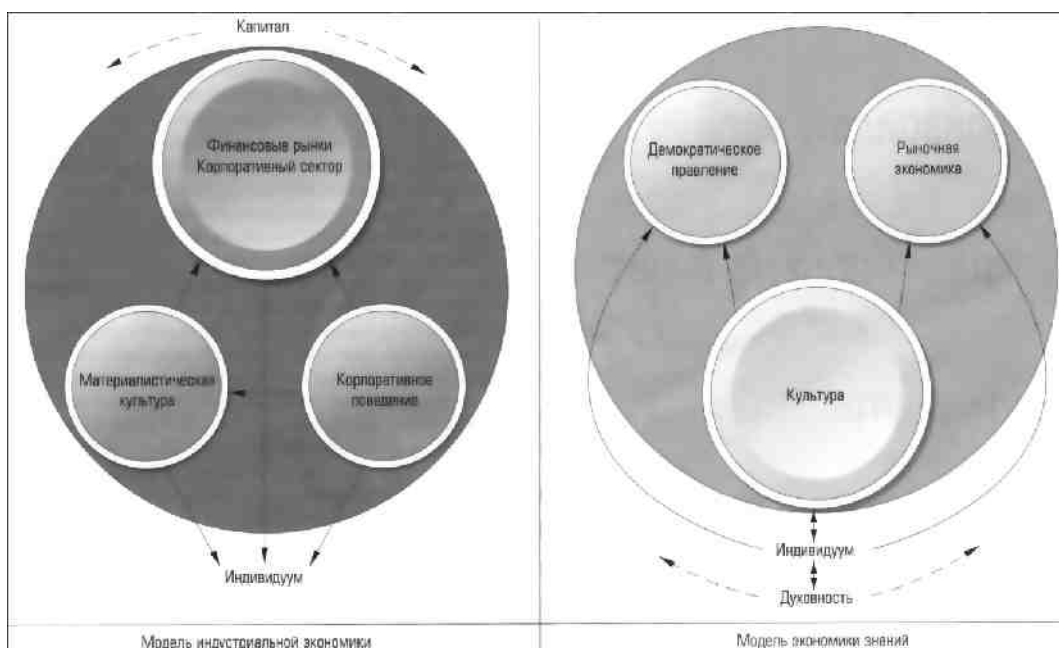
Капитал

Финансовые рынки
Корпоративный сектор

Материалистическая культура

Корпоративное поведение

Индивидуум

Модель индустриальной экономики

Демократическое правление

Рыночная экономика

Культура

Индивидуум

Духовность

Модель экономики знаний